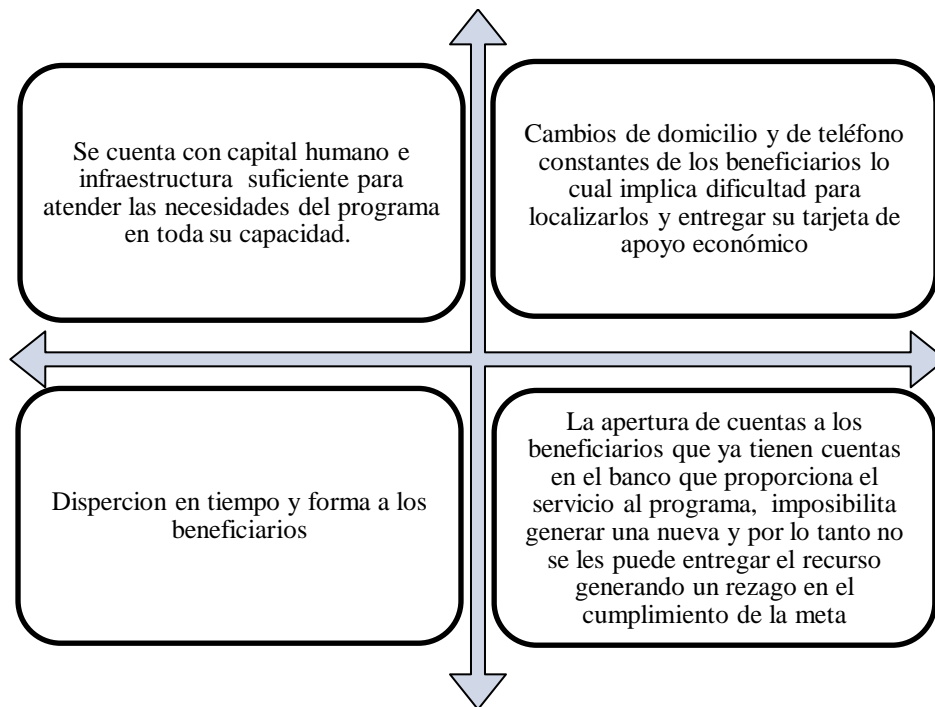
Se cuenta con capital humano e infraestructura suficiente para atender las necesidades del programa en toda su capacidad.

Cambios de domicilio y de teléfono constantes de los beneficiarios lo cual implica dificultad para localizarlos y entregar su tarjeta de apoyo económico

Dispercion en tiempo y forma a los beneficiarios

La apertura de cuentas a los beneficiarios que ya tienen cuentas en el banco que proporciona el servicio al programa, imposibilita generar una nueva y por lo tanto no se les puede entregar el recurso generando un rezago en el cumplimiento de la meta